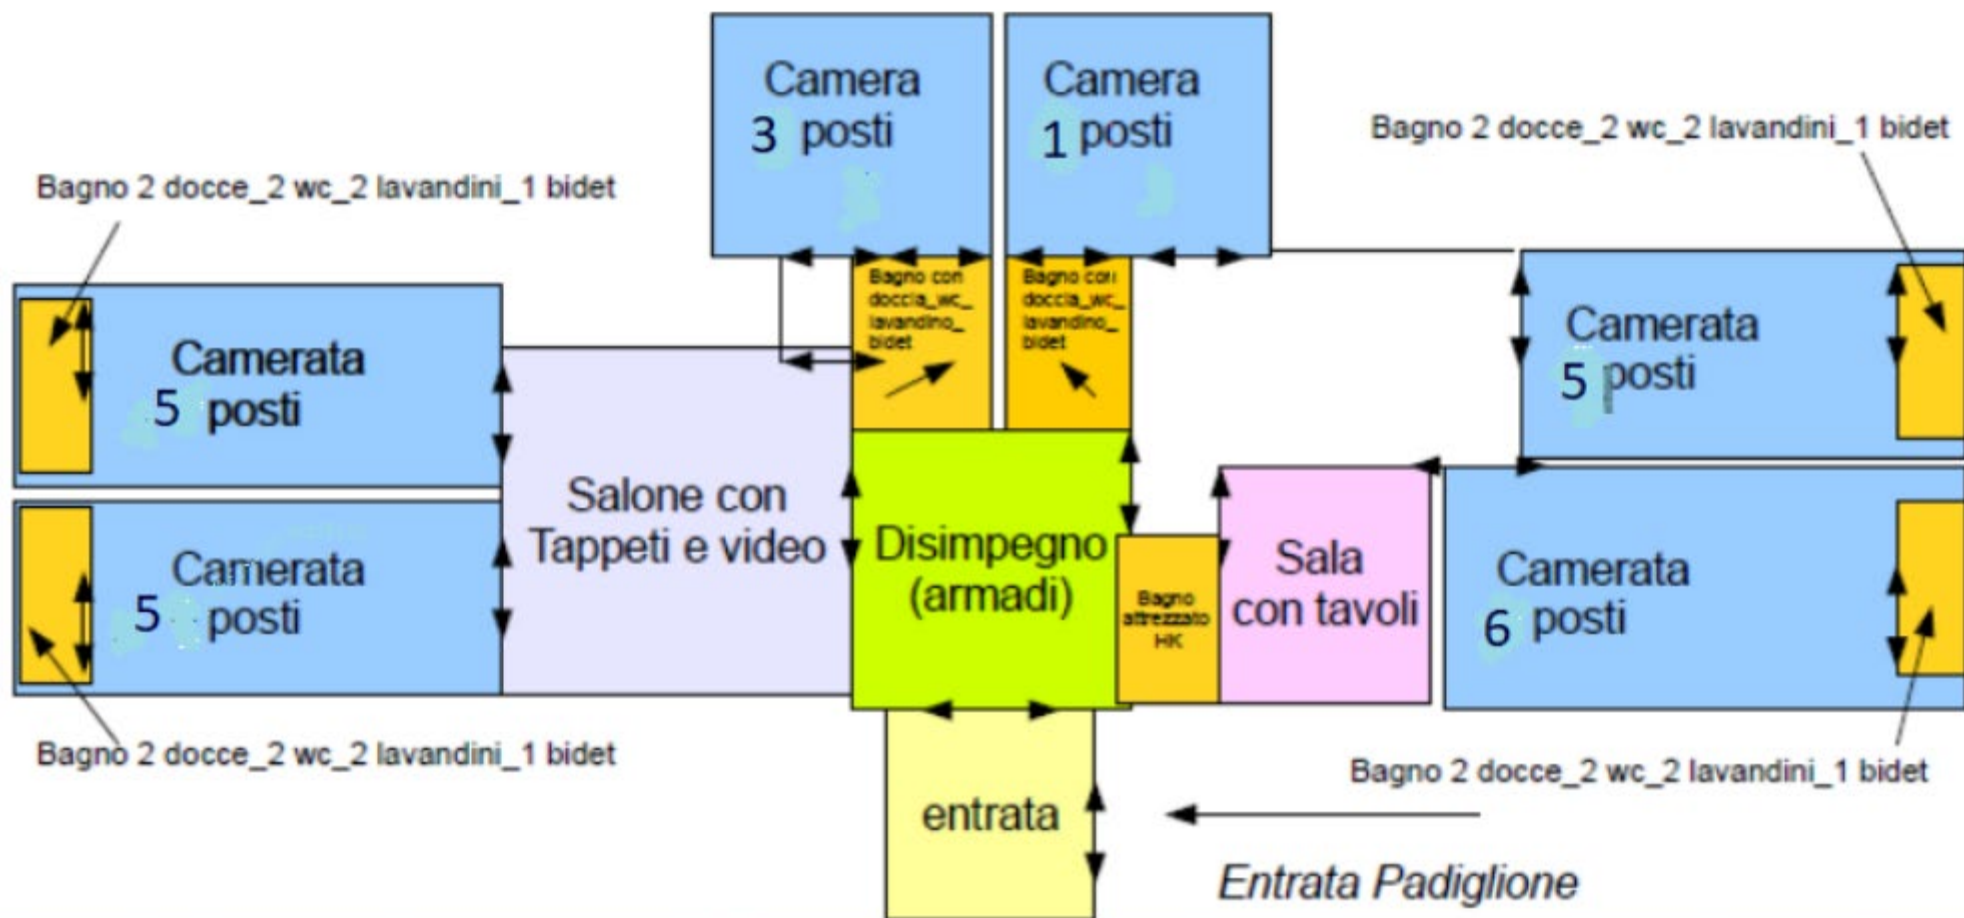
Camera
3 posti

Camera
1 posti

Bagno 2 docce_2 wc_2 lavandini_1 bidet

Bagno 2 docce_2 wc_2 lavandini_1 bidet

Bagno con doccia_wc_ lavandino_ bidet

Bagno con doccia_wc_ lavandino_ bidet

Camerata
5 posti

Camerata
5 posti

Salone con Tappeti e video

Disimpegno (armadi)

Bagno attrezzato HK

Sala con tavoli

Camerata
5 posti

Camerata
6 posti

Bagno 2 docce_2 wc_2 lavandini_1 bidet

Bagno 2 docce_2 wc_2 lavandini_1 bidet

entrata

Entrata Padiglione